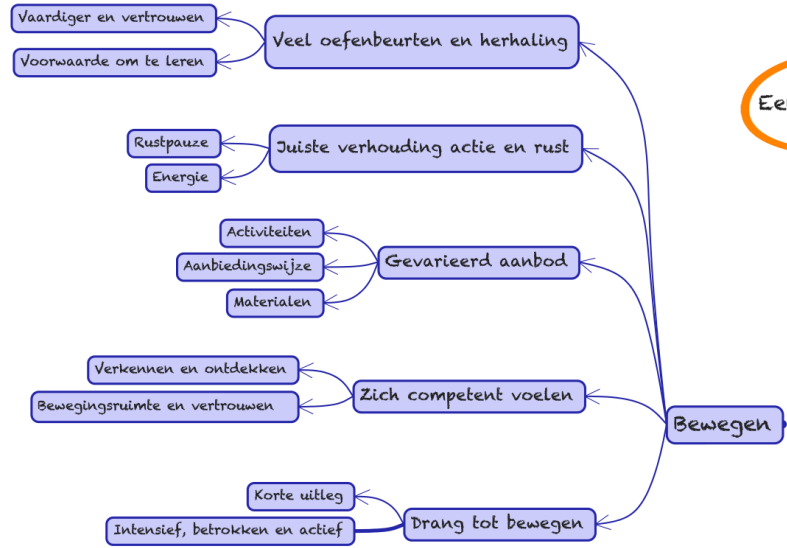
Vaardiger en vertrouwen

Voorwaarde om te leren

Veel oefenbeurten en herhaling

Ee

Rustpauze

Energie

Juiste verhouding actie en rust

Activiteiten

Aanbiedingswijze

Materialen

Gevarieerd aanbod

Verkennen en ontdekken

Bewegingsruimte en vertrouwen

Zich competent voelen

Bewegen

Korte uitleg

Intensief, betrokken en actief

Drang tot bewegen